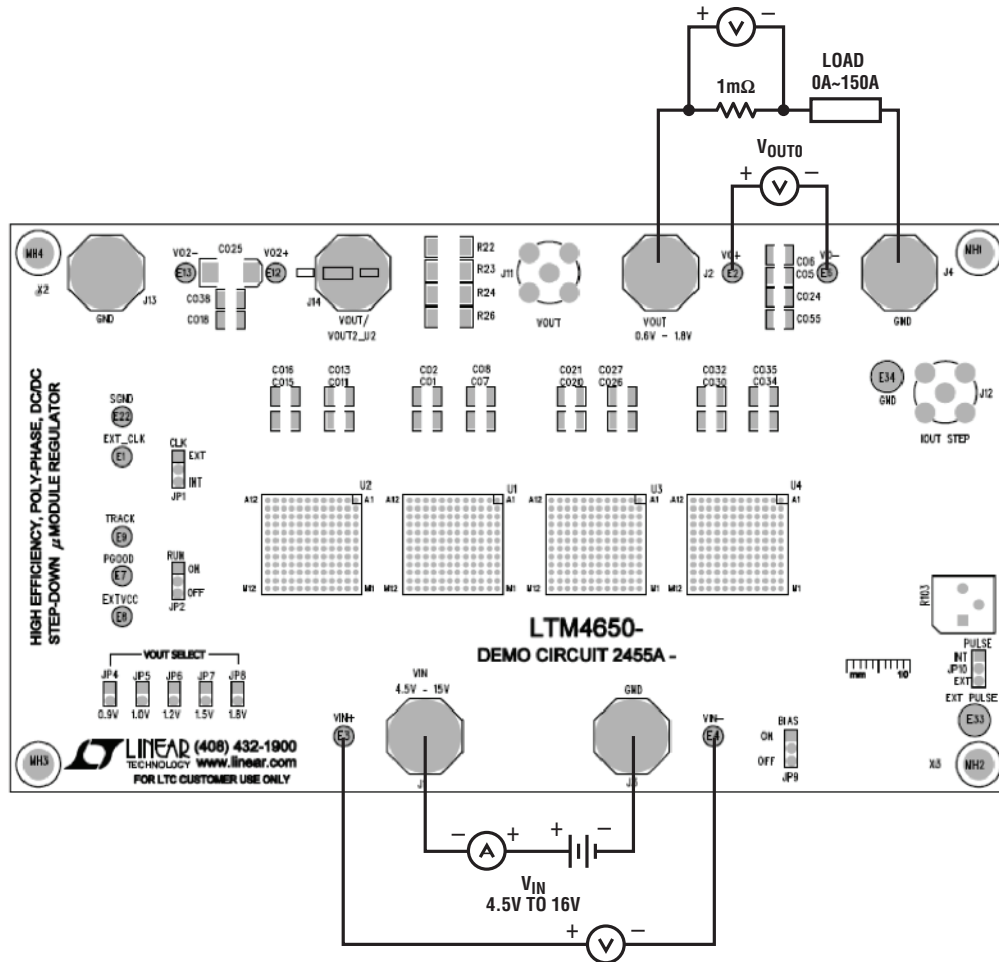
+ V –

LOAD
0A~150A

1m$\Omega$

$V_{OUT0}$

+ V –

MH4

X2

GND

J13

VO2–

CO25

VO2+

E13

E12

CO38

CO18

J14

VOUT/
VOUT2_U2

R22

R23

R24

R26

J11

VOUT

J2

VOUT
0.6V – 1.8V

VO+

E2

VO–

E5

CO6

CO5

CO24

CO55

J4

GND

MH1

HIGH EFFICIENCY, POLY-PHASE, DC/DC
STEP-DOWN $\mu$MODULE REGULATOR

SGND
E22

EXT_CLK
E1

CLK
EXT
INT
JP1

TRACK
E9

PGOOD
E7

EXTVCC
E8

RUN
ON
OFF
JP2

CO16
CO15

CO13
CO11

CO2
CO1

CO8
CO7

CO21
CO20

CO27
CO26

CO32
CO30

CO35
CO34

E34
GND

J12

IOUT STEP

U2

A12

A1

M12

M1

U1

A12

A1

M12

M1

U3

A12

A1

M12

M1

U4

A12

A1

M12

M1

R103

LTM4650-
DEMO CIRCUIT 2455A -

VOUT SELECT

JP4
0.9V

JP5
1.0V

JP6
1.2V

JP7
1.5V

JP8
1.8V

VIN
4.5V – 15V

GND

VIN+
E3

VIN–
E4

BIAS
ON
OFF
JP9

mm 10

PULSE
INT
JP10
EXT

EXT PULSE
E33

MH3

LINEAR TECHNOLOGY (408) 432-1900
www.linear.com
FOR LTC CUSTOMER USE ONLY

J

J5

X3

MH2

– A +

+ –

$V_{IN}$
4.5V TO 16V

+ V –